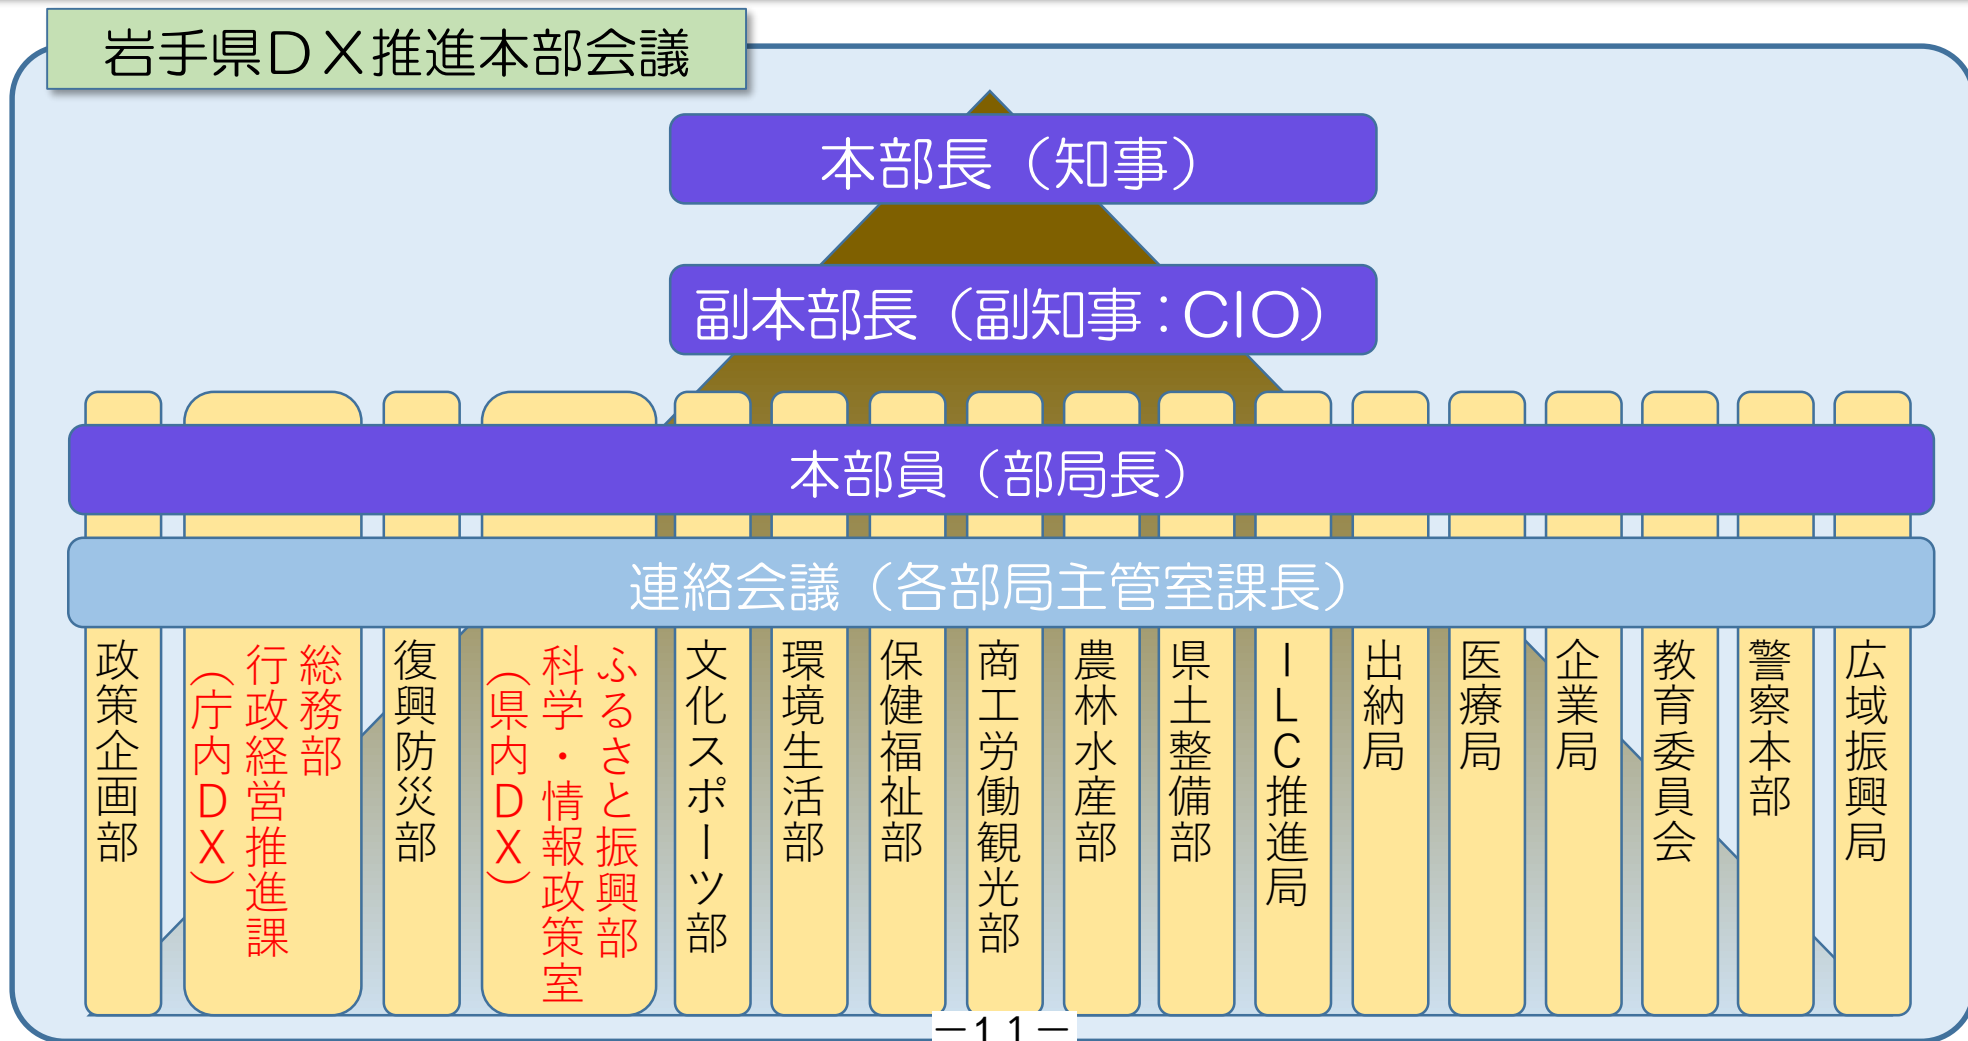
岩手県ＤＸ推進本部会議

本部長（知事）

副本部長（副知事：CIO）

本部員（部局長）

連絡会議（各部局主管室課長）

政策企画部

総務部
行政経営推進課
（庁内ＤＸ）

復興防災部

ふるさと振興部
科学・情報政策室
（県内ＤＸ）

文化スポーツ部

環境生活部

保健福祉部

商工労働観光部

農林水産部

県土整備部

ＩＬＣ推進局

出納局

医療局

企業局

教育委員会

警察本部

広域振興局

－１１－